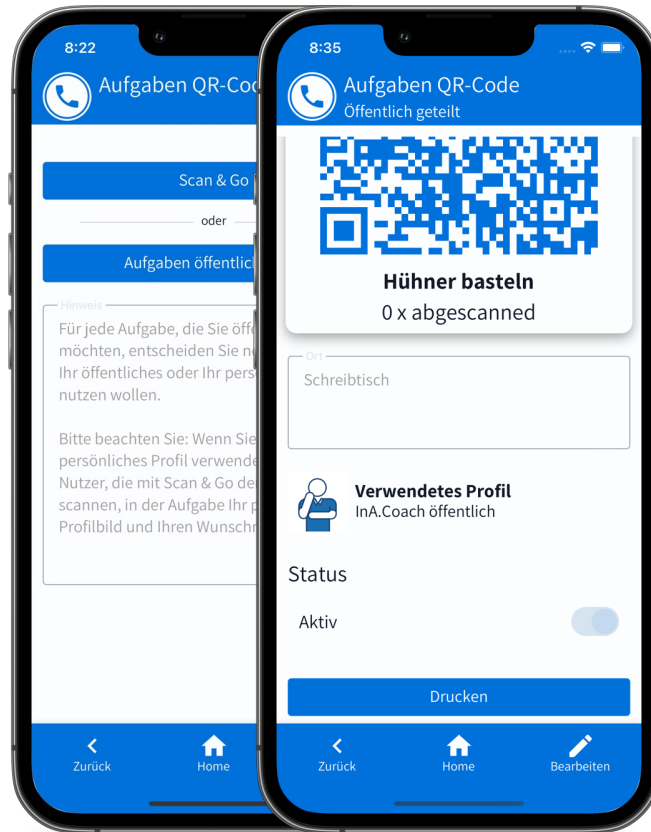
8:22

Aufgaben QR-Code

Scan & Go

oder

Aufgaben öffentlic

Hinweis

Für jede Aufgabe, die Sie öff möchten, entscheiden Sie n Ihr öffentliches oder Ihr pers nutzen wollen.

Bitte beachten Sie: Wenn Sie persönliches Profil verwende Nutzer, die mit Scan & Go de scannen, in der Aufgabe Ihr p Profilbild und Ihren Wunschn

Zurück

Home

8:35

Aufgaben QR-Code

Öffentlich geteilt

Hühner basteln

0 x abgescanned

Ort

Schreibtisch

Verwendetes Profil

InA.Coach öffentlich

Status

Aktiv

Drucken

Zurück

Home

Bearbeiten